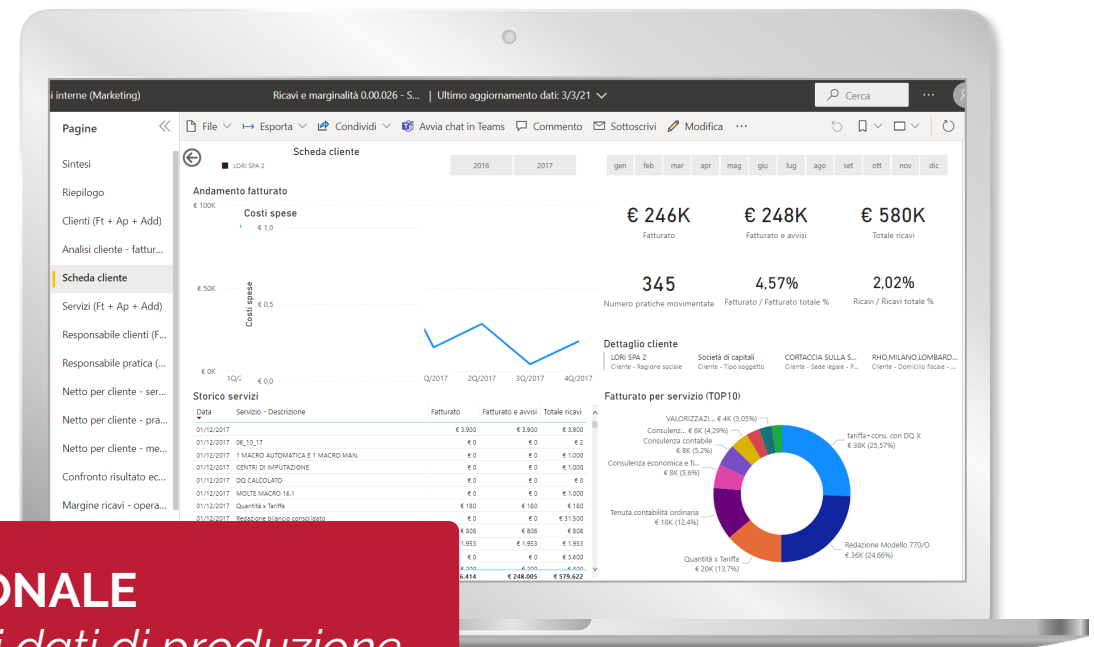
i interne (Marketing) Ricavi e marginalità 0.00.026 - S... | Ultimo aggiornamento dati: 3/3/21

Cerca

Pagine

Sintesi
Riepilogo
Clienti (Ft + Ap + Add)
Analisi cliente - fattur...
Scheda cliente
Servizi (Ft + Ap + Add)
Responsabile clienti (F...
Responsabile pratica (...
Netto per cliente - ser...
Netto per cliente - pra...
Netto per cliente - me...
Confronto risultato ec...
Margine ricavi - opera...

File | Esporta | Condividi | Avvia chat in Teams | Commento | Sottoscrivi | Modifica | ···

Scheda cliente
LORI SPA 2

2016 2017

gen feb mar apr mag giu lug ago set ott nov dic

Andamento fatturato
€ 100K
€ 50K
€ 0K

Costi spese
€ 1,0
€ 0,5
€ 0,0
Costi spese

1Q/ Q/2017 2Q/2017 3Q/2017 4Q/2017

€ 246K
Fatturato

€ 248K
Fatturato e avvisi

€ 580K
Totale ricavi

345
Numero pratiche movimentate

4,57%
Fatturato / Fatturato totale %

2,02%
Ricavi / Ricavi totale %

Dettaglio cliente
LORI SPA 2 | Società di capitali | CORTACCIA SULLA S... | RHO,MILANO,LOMBARD...
Cliente - Ragione sociale | Cliente - Tipo soggetto | Cliente - Sede legale - P... | Cliente - Domicilio fiscale - ...

Storico servizi

| Data | Servizio - Descrizione | Fatturato | Fatturato e avvisi | Totale ricavi |
|---|---|---|---|---|
| 01/12/2017 | | € 3.900 | € 3.900 | € 3.900 |
| 01/12/2017 | 06_10_17 | € 0 | € 0 | € 2 |
| 01/12/2017 | 1 MACRO AUTOMATICA E 1 MACRO MAN. | € 0 | € 0 | € 1.000 |
| 01/12/2017 | CENTRI DI IMPUTAZIONE | € 0 | € 0 | € 1.000 |
| 01/12/2017 | DQ CALCOLATO | € 0 | € 0 | € 0 |
| 01/12/2017 | MOLTE MACRO 16.1 | € 0 | € 0 | € 1.000 |
| 01/12/2017 | Quantità x Tariffa | € 180 | € 180 | € 180 |
| 01/12/2017 | Redazione bilancio consolidato | € 0 | € 0 | € 31.500 |
| | | € 808 | € 808 | € 808 |
| | | € 1.953 | € 1.953 | € 1.953 |
| | | € 0 | € 0 | € 3.600 |
| | | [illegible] | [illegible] | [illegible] |
| | | 6.414 | € 248.005 | € 579.622 |

Fatturato per servizio (TOP10)
VALORIZZAZI... € 4K (3,05%)
Consulenz... € 6K (4,29%)
Consulenza contabile € 8K (5,2%)
Consulenza economica e fi... € 8K (5,6%)
Tenuta contabilità ordinaria € 18K (12,4%)
Quantità x Tariffa € 20K (13,7%)
tariffa+cons. con DQ X € 38K (25,57%)
Redazione Modello 770/O € 36K (24,66%)

ONALE
i dati di produzione